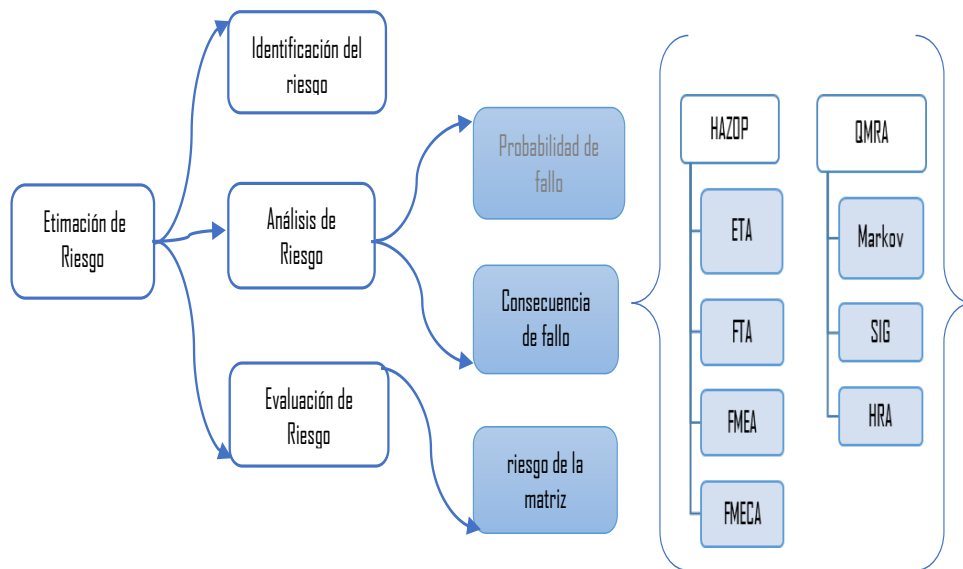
Etimación de Riesgo

Identificación del riesgo

Análisis de Riesgo

Evaluación de Riesgo

Probabilidad de fallo

Consecuencia de fallo

riesgo de la matriz

HAZOP

ETA

FTA

FMEA

FMECA

QMRA

Markov

SIG

HRA